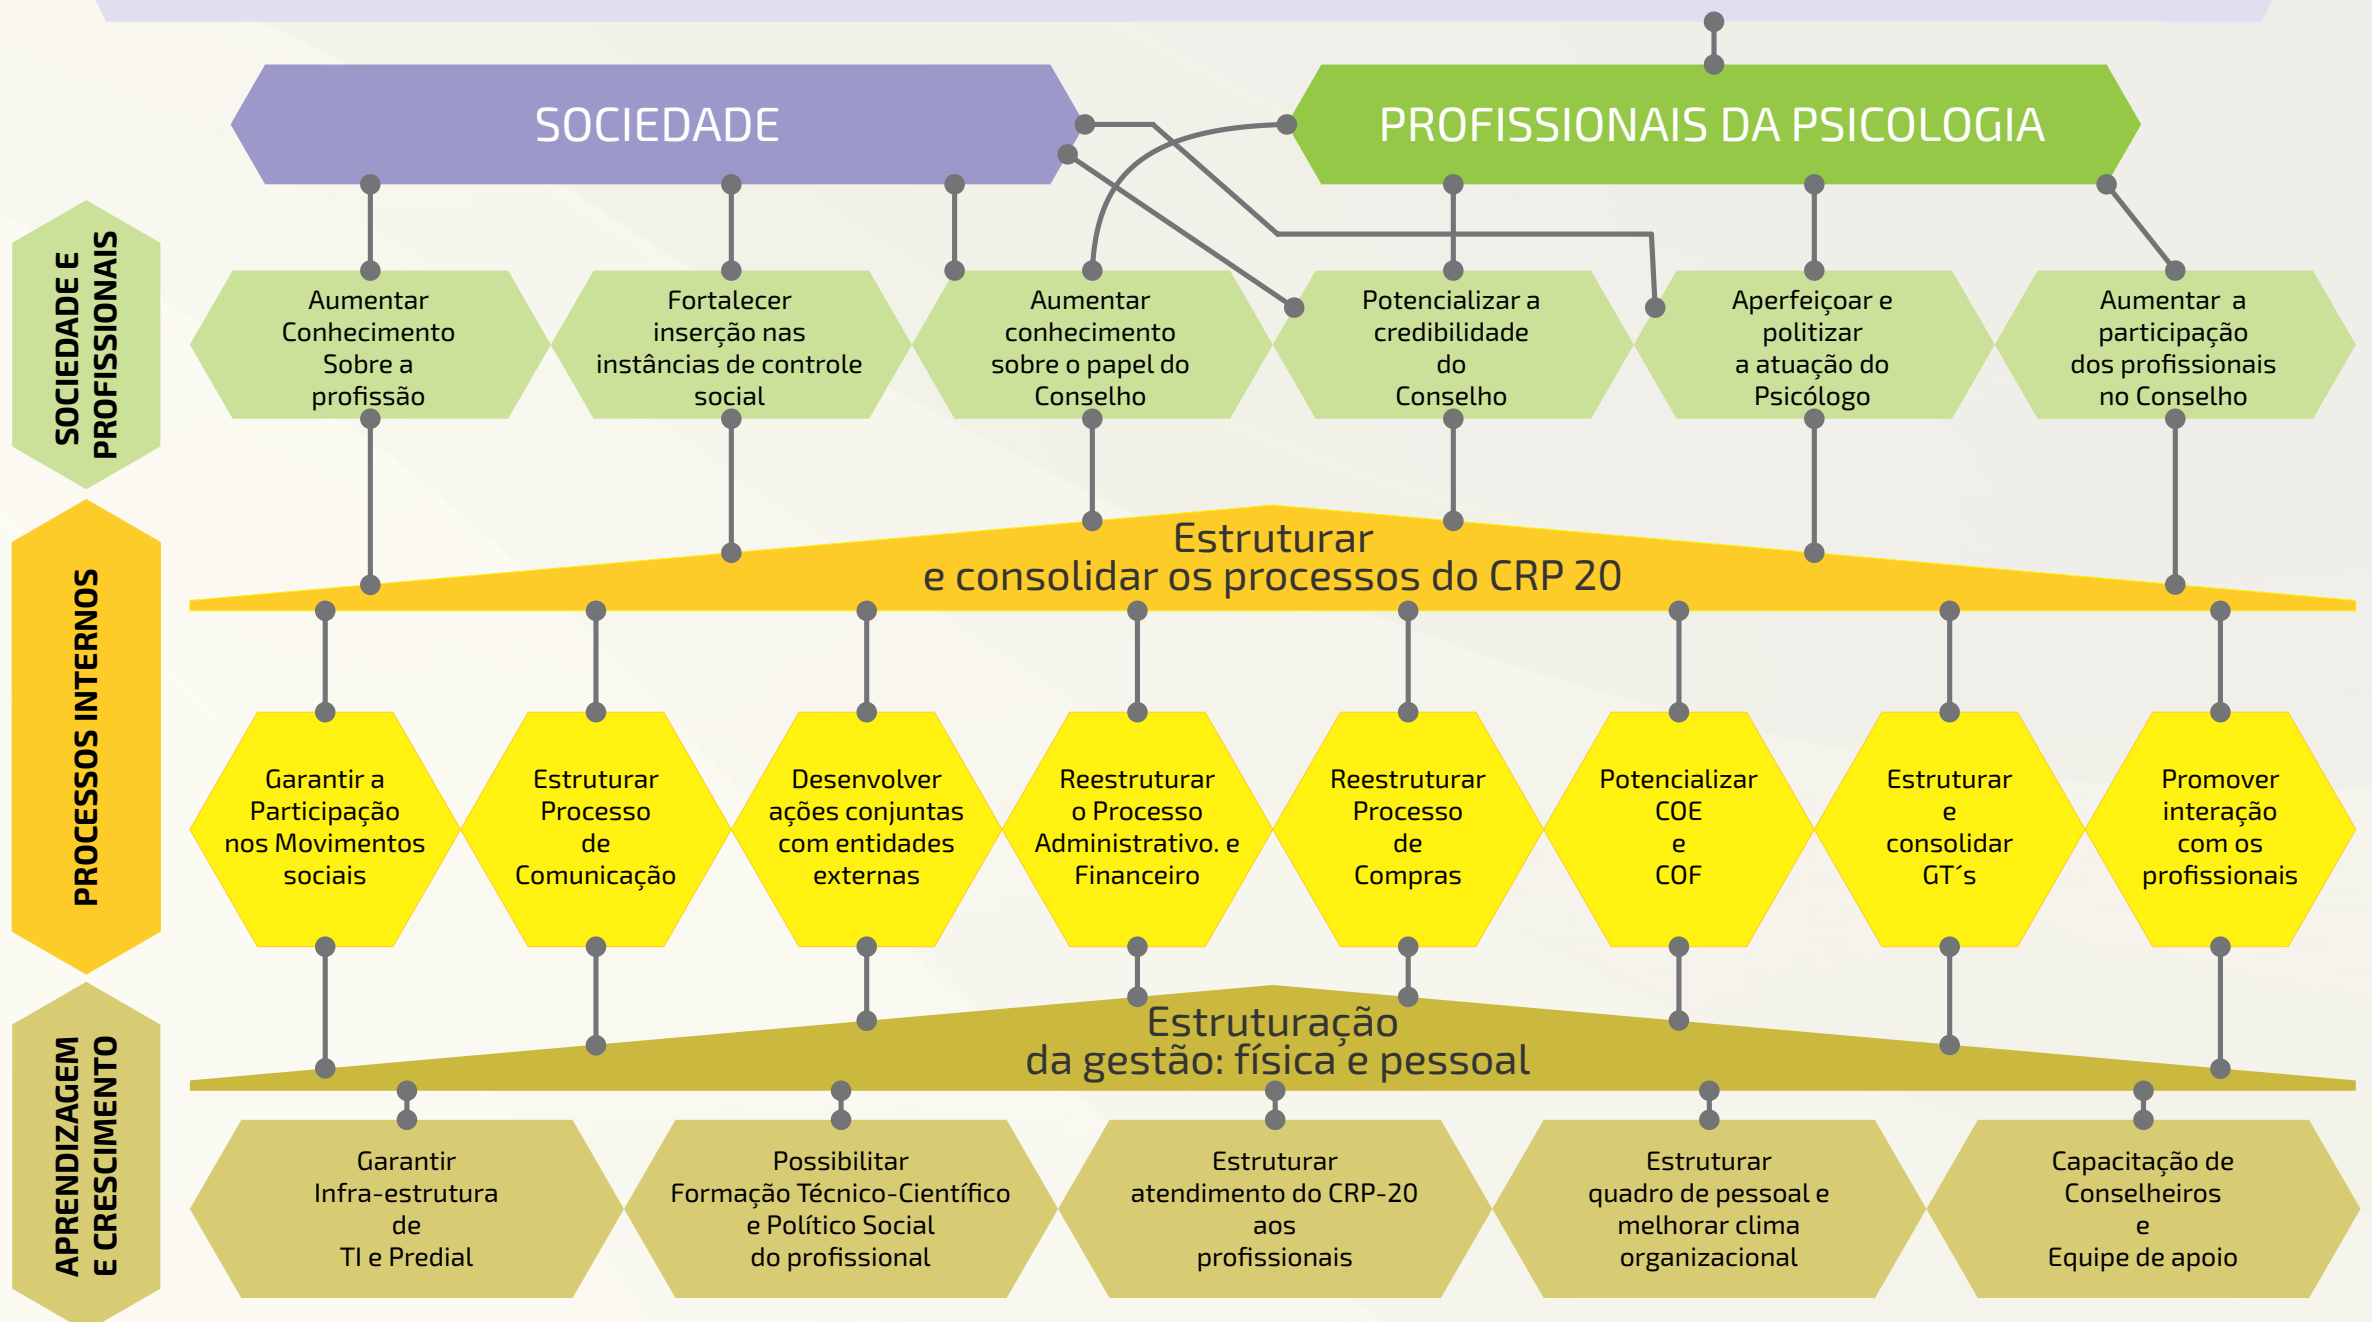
SOCIEDADE

PROFISSIONAIS DA PSICOLOGIA

SOCIEDADE E PROFISSIONAIS

Aumentar Conhecimento Sobre a profissão

Fortalecer inserção nas instâncias de controle social

Aumentar conhecimento sobre o papel do Conselho

Potencializar a credibilidade do Conselho

Aperfeiçoar e politizar a atuação do Psicólogo

Aumentar a participação dos profissionais no Conselho

PROCESSOS INTERNOS

Estruturar e consolidar os processos do CRP 20

Garantir a Participação nos Movimentos sociais

Estruturar Processo de Comunicação

Desenvolver ações conjuntas com entidades externas

Reestruturar o Processo Administrativo. e Financeiro

Reestruturar Processo de Compras

Potencializar COE e COF

Estruturar e consolidar GT´s

Promover interação com os profissionais

APRENDIZAGEM E CRESCIMENTO

Estruturação da gestão: física e pessoal

Garantir Infra-estrutura de TI e Predial

Possibilitar Formação Técnico-Científico e Político Social do profissional

Estruturar atendimento do CRP-20 aos profissionais

Estruturar quadro de pessoal e melhorar clima organizacional

Capacitação de Conselheiros e Equipe de apoio